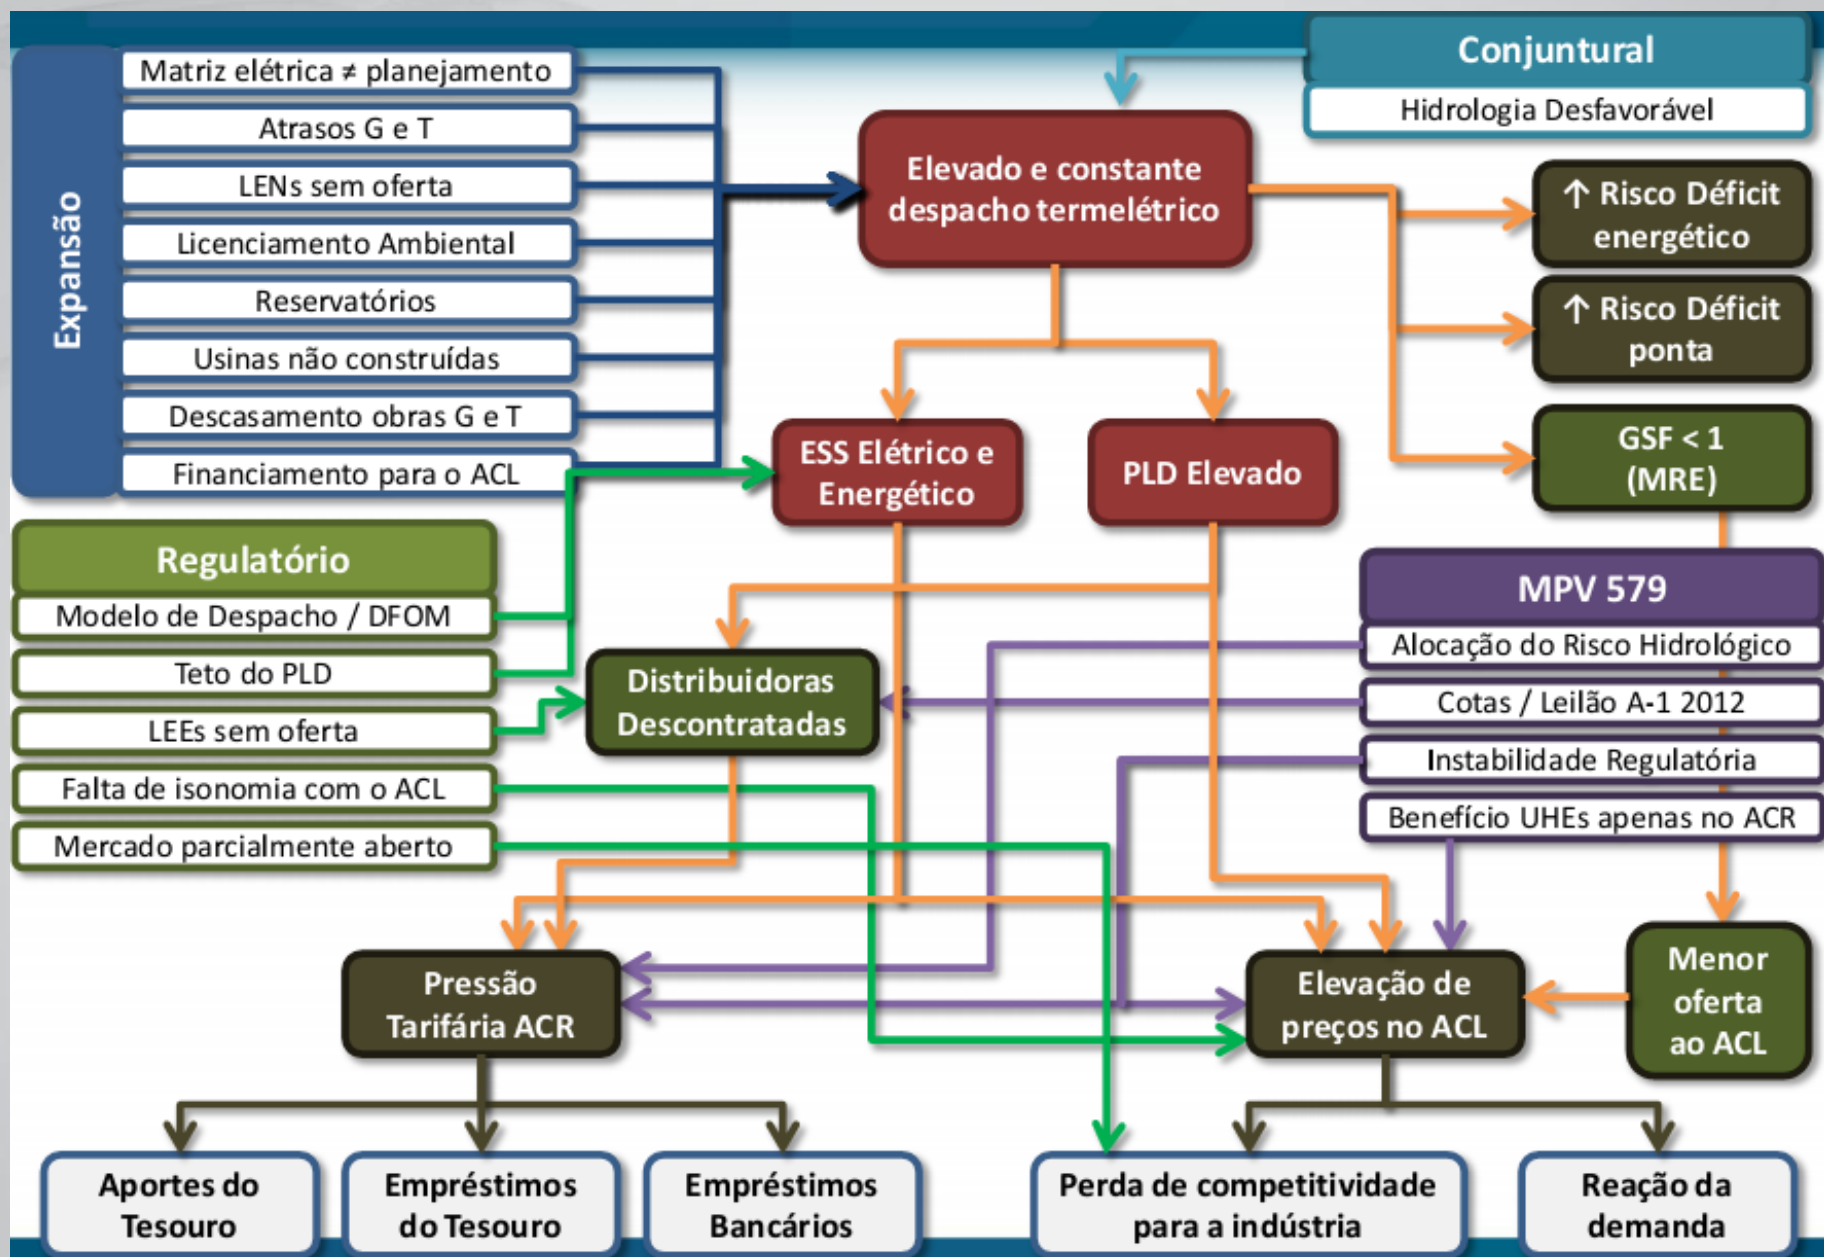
Expansão

Matriz elétrica ≠ planejamento

Atrasos G e T

LENs sem oferta

Licenciamento Ambiental

Reservatórios

Usinas não construídas

Descasamento obras G e T

Financiamento para o ACL

Conjuntural

Hidrologia Desfavorável

Elevado e constante despacho termelétrico

↑ Risco Déficit energético

↑ Risco Déficit ponta

GSF < 1 (MRE)

ESS Elétrico e Energético

PLD Elevado

Regulatório

Modelo de Despacho / DFOM

Teto do PLD

LEEs sem oferta

Falta de isonomia com o ACL

Mercado parcialmente aberto

Distribuidoras Descontratadas

MPV 579

Alocação do Risco Hidrológico

Cotas / Leilão A-1 2012

Instabilidade Regulatória

Benefício UHEs apenas no ACR

Pressão Tarifária ACR

Elevação de preços no ACL

Menor oferta ao ACL

Aportes do Tesouro

Empréstimos do Tesouro

Empréstimos Bancários

Perda de competitividade para a indústria

Reação da demanda